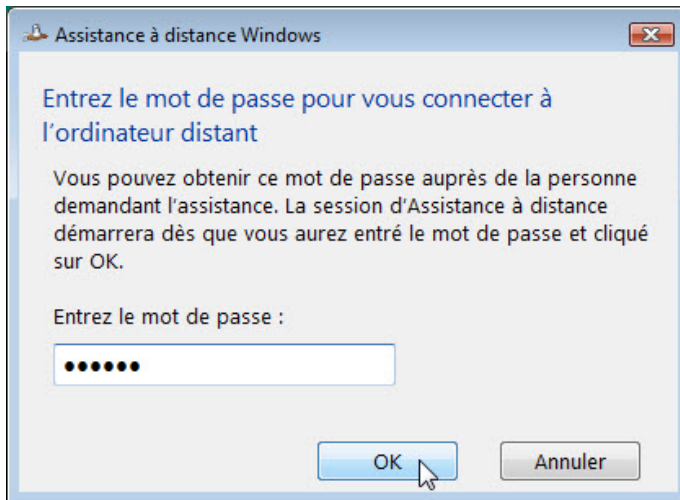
Assistance à distance Windows

Entrez le mot de passe pour vous connecter à l'ordinateur distant

Vous pouvez obtenir ce mot de passe auprès de la personne demandant l'assistance. La session d'Assistance à distance démarrera dès que vous aurez entré le mot de passe et cliqué sur OK.

Entrez le mot de passe :

••••••

OK

Annuler